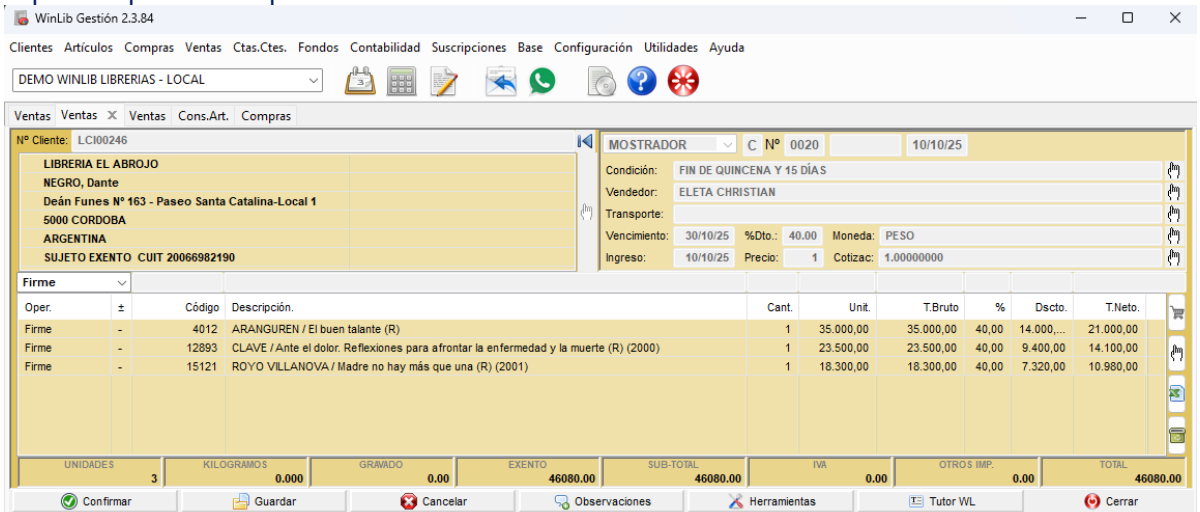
WinLib Gestión 2.3.84

Clientes Artículos Compras Ventas Ctas.Ctes. Fondos Contabilidad Suscripciones Base Configuración Utilidades Ayuda

DEMO WINLIB LIBRERIAS - LOCAL

Ventas | Ventas | Ventas | Cons.Art. | Compras

Nº Cliente: LCI00246

LIBRERIA EL ABROJO
NEGRO, Dante
Deán Funes Nº 163 - Paseo Santa Catalina-Local 1
5000 CORDOBA
ARGENTINA
SUJETO EXENTO CUIT 20066982190

MOSTRADOR C Nº 0020 10/10/25

Condición: FIN DE QUINCENA Y 15 DÍAS
Vendedor: ELETA CHRISTIAN
Transporte:
Vencimiento: 30/10/25 %Dto.: 40.00 Moneda: PESO
Ingreso: 10/10/25 Precio: 1 Cotizac: 1.00000000

Firme

| Oper. | ± | Código | Descripción. | Cant. | Unit. | T.Bruto | % | Dscto. | T.Neto. |
|---|---|---|---|---|---|---|---|---|---|
| Firme | - | 4012 | ARANGUREN / El buen talante (R) | 1 | 35.000,00 | 35.000,00 | 40,00 | 14.000,... | 21.000,00 |
| Firme | - | 12893 | CLAVE / Ante el dolor. Reflexiones para afrontar la enfermedad y la muerte (R) (2000) | 1 | 23.500,00 | 23.500,00 | 40,00 | 9.400,00 | 14.100,00 |
| Firme | - | 15121 | ROYO VILLANOVA / Madre no hay más que una (R) (2001) | 1 | 18.300,00 | 18.300,00 | 40,00 | 7.320,00 | 10.980,00 |

| UNIDADES | KILOGRAMOS | GRAVADO | EXENTO | SUB-TOTAL | IVA | OTROS IMP. | TOTAL |
|---|---|---|---|---|---|---|---|
| 3 | 0.000 | 0.00 | 46080.00 | 46080.00 | 0.00 | 0.00 | 46080.00 |

Confirmar Guardar Cancelar Observaciones Herramientas Tutor WL Cerrar